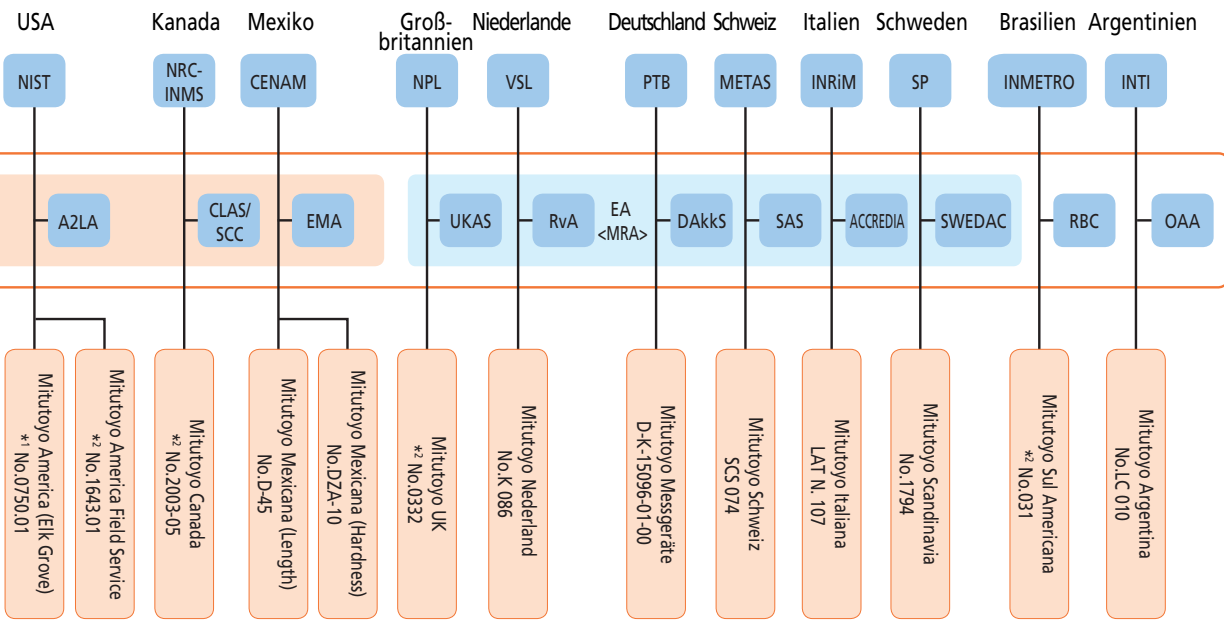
USA Kanada Mexiko Großbritannien Niederlande Deutschland Schweiz Italien Schweden Brasilien Argentinien

NIST NRC-INMS CENAM NPL VSL PTB METAS INRiM SP INMETRO INTI

A2LA CLAS/SCC EMA UKAS RvA EA <MRA> DAkkS SAS ACCREDIA SWEDAC RBC OAA

Mitutoyo America (Elk Grove) $^{*1}$ No.0750.01

Mitutoyo America Field Service $^{*2}$ No.1643.01

Mitutoyo Canada $^{*2}$ No.2003-05

Mitutoyo Mexicana (Length) No.D-45

Mitutoyo Mexicana (Hardness) No.DZA-10

Mitutoyo UK $^{*2}$ No.0332

Mitutoyo Nederland No.K 086

Mitutoyo Messgeräte D-K-15096-01-00

Mitutoyo Schweiz SCS 074

Mitutoyo Italiana LAT N. 107

Mitutoyo Scandinavia No.1794

Mitutoyo Sul Americana $^{*2}$ No.031

Mitutoyo Argentina No.LC 010